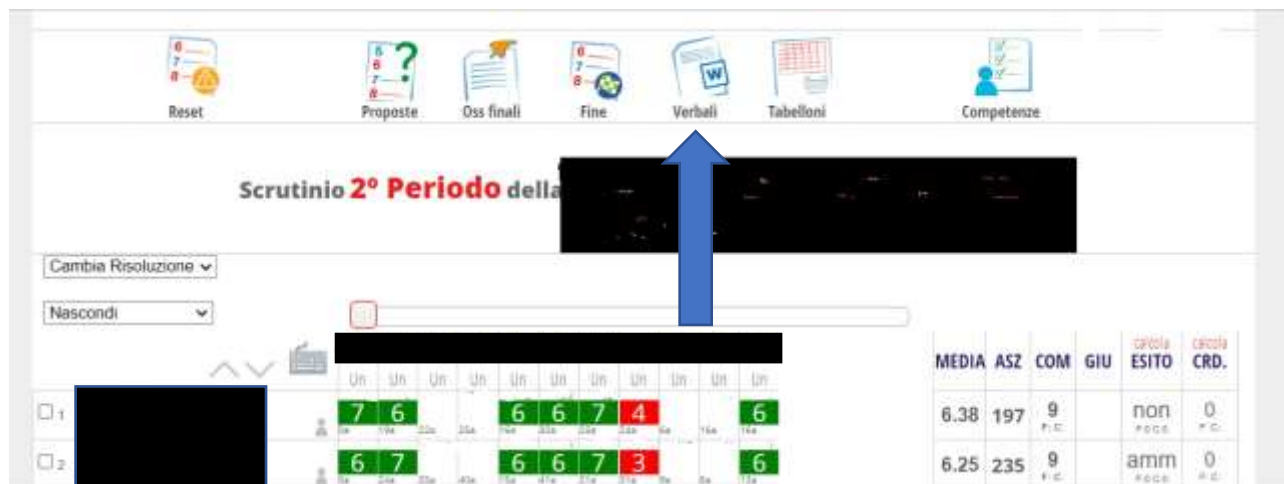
Reset Proposte Oss finali Fine Verbali Tabelloni Competenze

Scrutinio 2° Periodo della

Cambia Risoluzione

Nascondi

| | Un | Un | Un | Un | Un | Un | Un | Un | Un | Un | Un | MEDIA | ASZ | COM | GIU | calcola ESITO | calcola CRD. |
|---|---|---|---|---|---|---|---|---|---|---|---|---|---|---|---|---|---|
| 1 | 7 | 6 | | | 6 | 6 | 7 | 4 | | | 6 | 6.38 | 197 | 9 | | non | 0 |
| 2 | 6 | 7 | | | 6 | 6 | 7 | 3 | | | 6 | 6.25 | 235 | 9 | | amm | 0 |